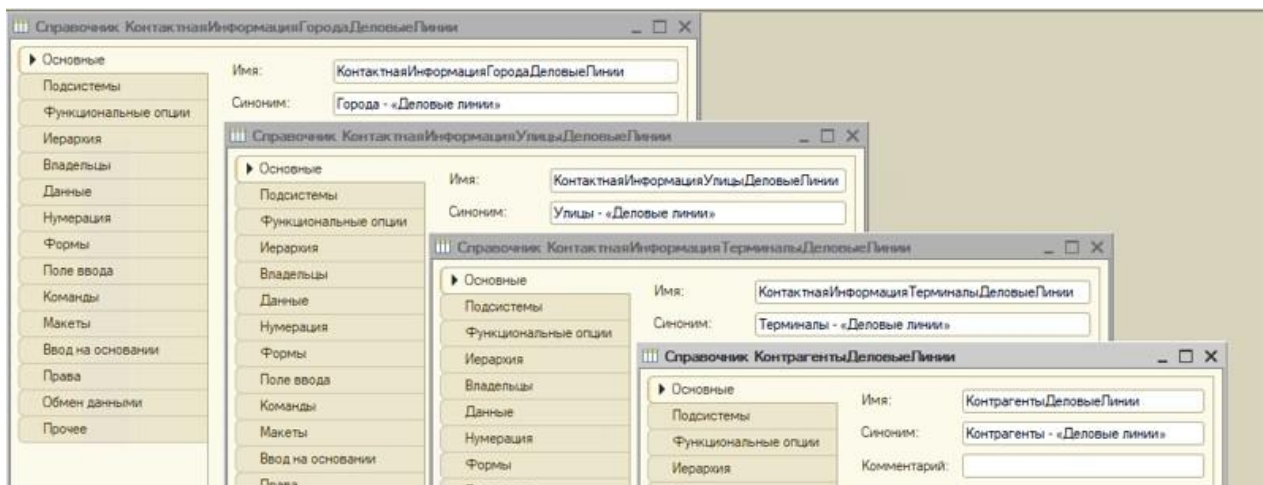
Справочник КонтактнаяИнформацияГородаДеловыеЛинии _ □ X

▸ Основные
Подсистемы
Функциональные опции
Иерархия
Владельцы
Данные
Нумерация
Формы
Поле ввода
Команды
Макеты
Ввод на основании
Права
Обмен данными
Прочее

Имя: КонтактнаяИнформацияГородаДеловыеЛинии
Синоним: Города - «Деловые линии»

Справочник КонтактнаяИнформацияУлицыДеловыеЛинии _ □ X

▸ Основные
Подсистемы
Функциональные опции
Иерархия
Владельцы
Данные
Нумерация
Формы
Поле ввода
Команды
Макеты
Ввод на основании
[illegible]

Имя: КонтактнаяИнформацияУлицыДеловыеЛинии
Синоним: Улицы - «Деловые линии»

Справочник КонтактнаяИнформацияТерминалыДеловыеЛинии _ □ X

▸ Основные
Подсистемы
Функциональные опции
Иерархия
Владельцы
Данные
Нумерация
Формы

Имя: КонтактнаяИнформацияТерминалыДеловыеЛинии
Синоним: Терминалы - «Деловые линии»

Справочник КонтрагентыДеловыеЛинии _ □ X

▸ Основные
Подсистемы
Функциональные опции
Иерархия

Имя: КонтрагентыДеловыеЛинии
Синоним: Контрагенты - «Деловые линии»
Комментарий: